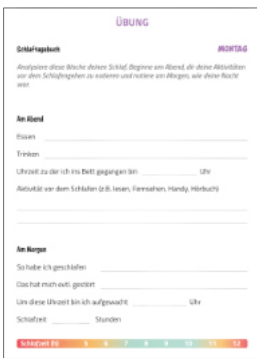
ÜBUNG

Schlaffragebuch

MONTAG

Analysiere diese Woche deinen Schlaf. Beginne am Abend, die deine Aktivitäten vor dem Schlafengehen zu notieren und notiere am Morgen, wie deine Nacht war.

Am Abend

Essen

Trinken

Uhrzeit zu der ich ins Bett gegangen bin ______ Uhr

Aktivität vor dem Schlafen (z.B. lesen, Fernsehen, Handy, Hörbuch)

Am Morgen

So habe ich geschlafen

Das hat mich evtl. gestört

Um diese Uhrzeit bin ich aufgewacht ______ Uhr

Schlafzeit ______ Stunden

Schlafzeit (h) 5 6 7 8 9 10 11 12